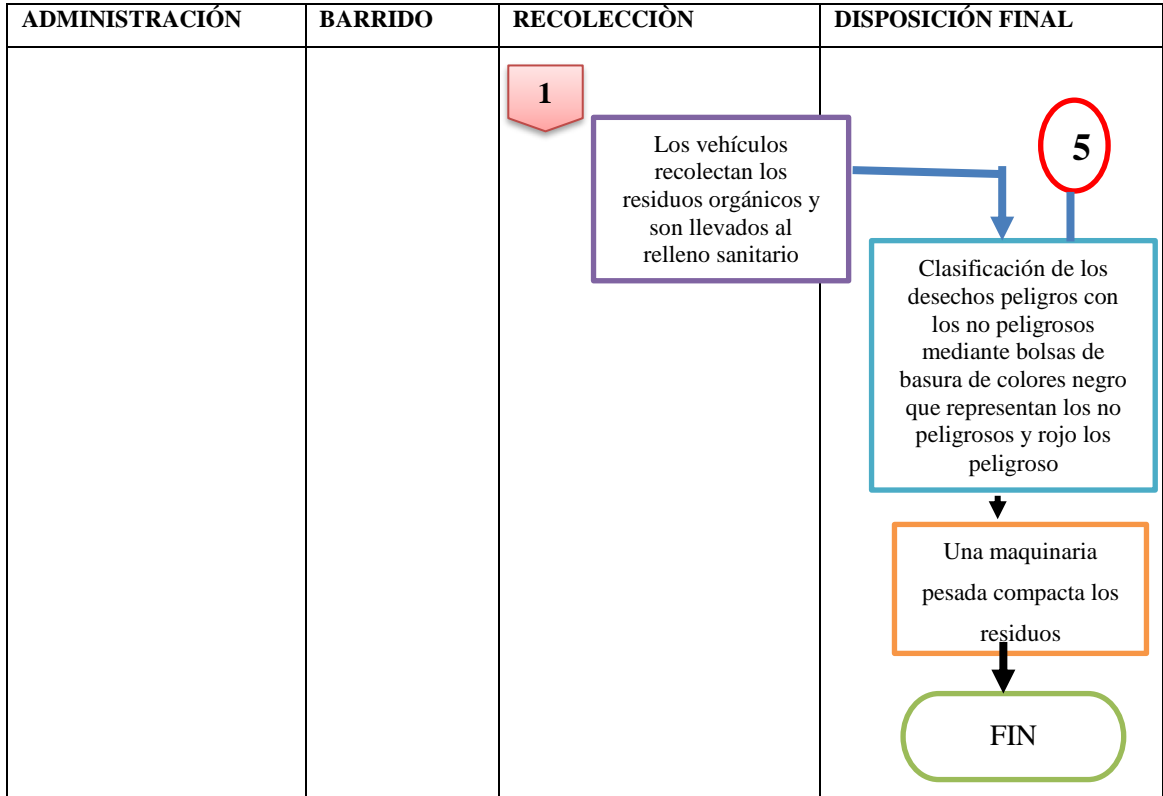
| ADMINISTRACIÓN | BARRIDO | RECOLECCIÒN | DISPOSICIÓN FINAL |
|---|---|---|---|
| | | 1 | |

Los vehículos recolectan los residuos orgánicos y son llevados al relleno sanitario

5

Clasificación de los desechos peligros con los no peligrosos mediante bolsas de basura de colores negro que representan los no peligrosos y rojo los peligroso

Una maquinaria pesada compacta los residuos

FIN